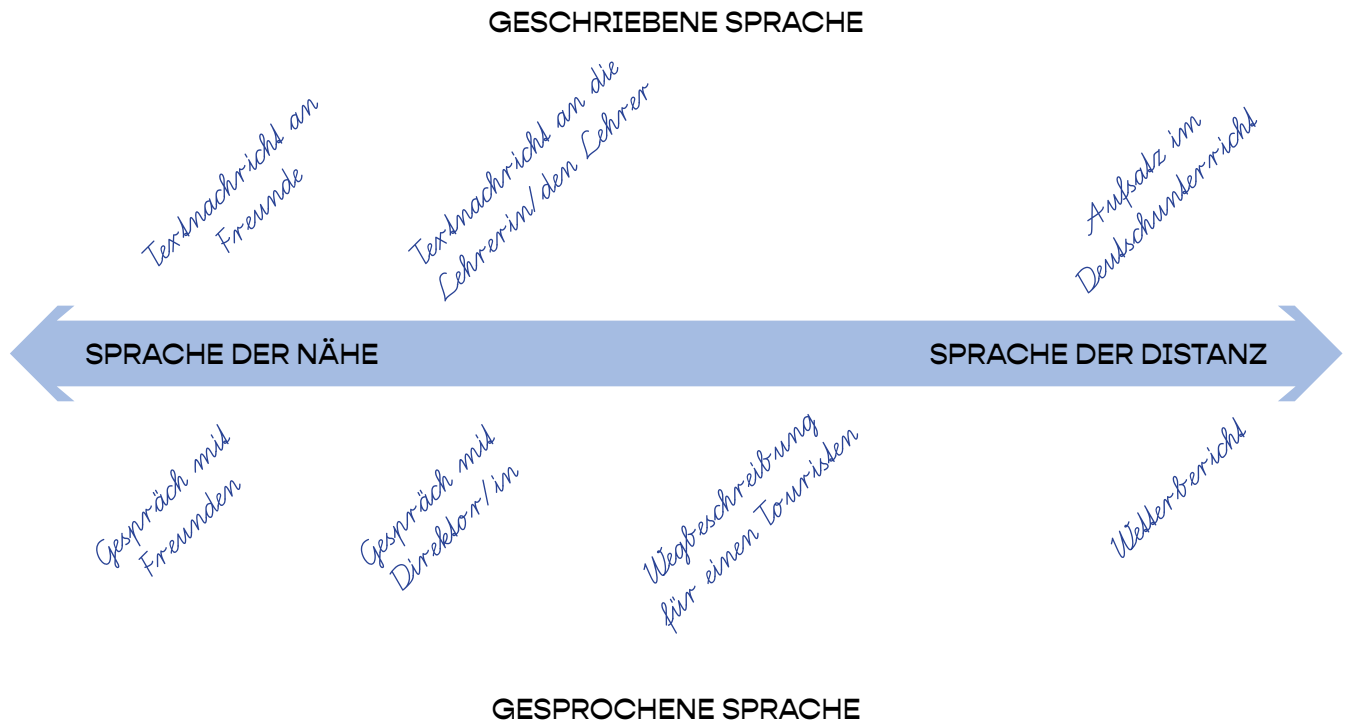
GESCHRIEBENE SPRACHE

Textnachricht an Freunde

Textnachricht an die Lehrerin/den Lehrer

Aufsatz im Deutschunterricht

SPRACHE DER NÄHE

SPRACHE DER DISTANZ

Gespräch mit Freunden

Gespräch mit Direktor/in

Wegbeschreibung für einen Touristen

Wetterbericht

GESPROCHENE SPRACHE